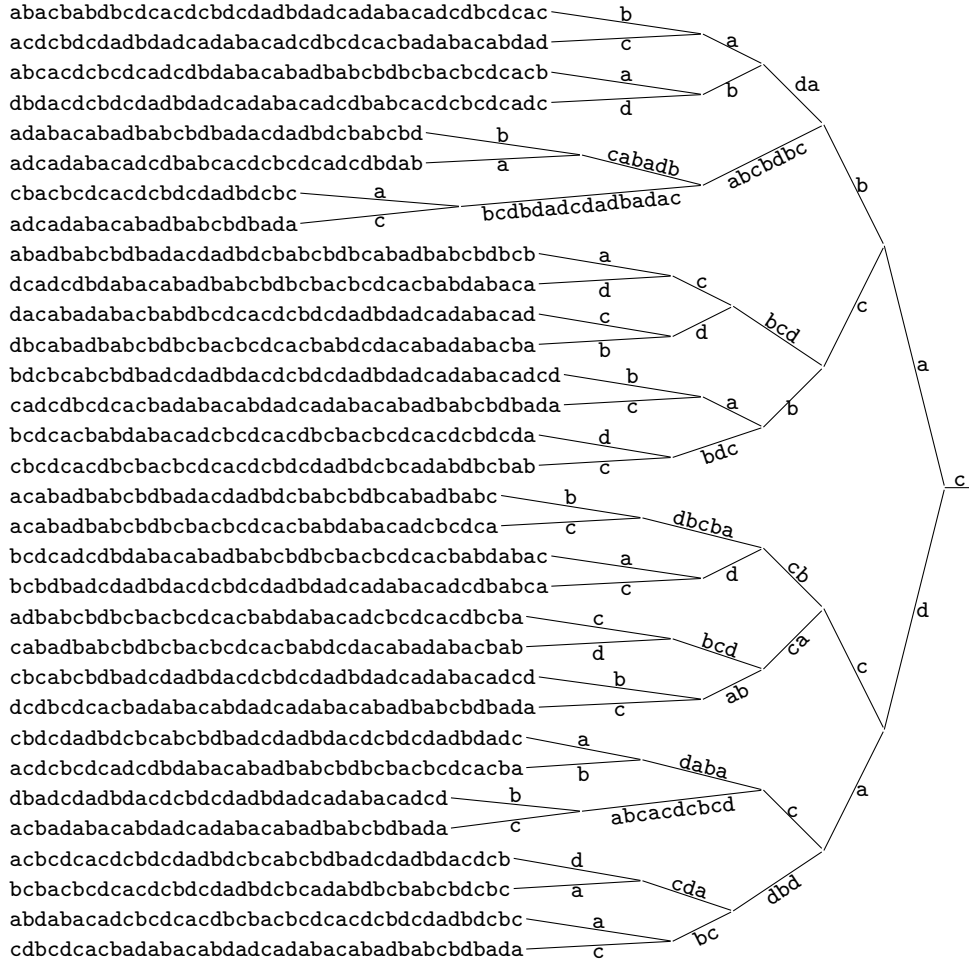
abacbabdbcdcacdcbdcdadbdadcadabacadcdbcdcac
acdcbdcdadbdadcadabacadcdbcdcacbadabacabdad
abcacdcbcdcadcdbdabacabadbabcbdbcbacbcdcacb
dbdacdcbdcdadbdadcadabacadcdbabcacdcbcdcadc
adabacabadbabcbdbadacdadbdcbabcbd
adcadabacadcdbabcacdcbcdcadcdbdab
cbacbcdcacdcbdcdadbdcbc
adcadabacabadbabcbdbada
abadbabcbdbadacdadbdcbabcbdbcabadbabcbdbcb
dcadcdbdabacabadbabcbdbcbacbcdcacbabdabaca
dacabadabacbabdbcdcacdcbdcdadbdadcadabacad
dbcabadbabcbdbcbacbcdcacbabdcdacabadabacba
bdcbcabcbdbadcdadbdacdcbdcdadbdadcadabacadcd
cadcdbcdcacbadabacabdadcadabacabadbabcbdbada
bcdcacbabdabacadcbcdcacdbcbacbcdcacdcbdcda
cbcdcacdbcbacbcdcacdcbdcdadbdcbcadabdbcbab
acabadbabcbdbadacdadbdcbabcbdbcabadbabc
acabadbabcbdbcbacbcdcacbabdabacadcbcdca
bcdcadcdbdabacabadbabcbdbcbacbcdcacbabdabac
bcbdbadcdadbdacdcbdcdadbdadcadabacadcdbabca
adbabcbdbcbacbcdcacbabdabacadcbcdcacdbcba
cabadbabcbdbcbacbcdcacbabdcdacabadabacbab
cbcabcbdbadcdadbdacdcbdcdadbdadcadabacadcd
dcdbcdcacbadabacabdadcadabacabadbabcbdbada
cbdcdadbdcbcabcbdbadcdadbdacdcbdcdadbdadc
acdcbcdcadcdbdabacabadbabcbdbcbacbcdcacba
dbadcdadbdacdcbdcdadbdadcadabacadcd
acbadabacabdadcadabacabadbabcbdbada
acbcdcacdcbdcdadbdcbcabcbdbadcdadbdacdcb
bcbacbcdcacdcbdcdadbdcbcadabdbcbabcbdcbc
abdabacadcbcdcacdbcbacbcdcacdcbdcdadbdcbc
cdbcdcacbadabacabdadcadabacabadbabcbdbada

b c a b a d b da b a cabadb a c bcdbdadcdadbadac abcbdbc b a d c c d bcd b b c a d c bdc b c c a b c dbcba a c d cb c d bcd ca b c ab c a a b daba b c abcacdcbcd c a d a cda a c bc dbd d c